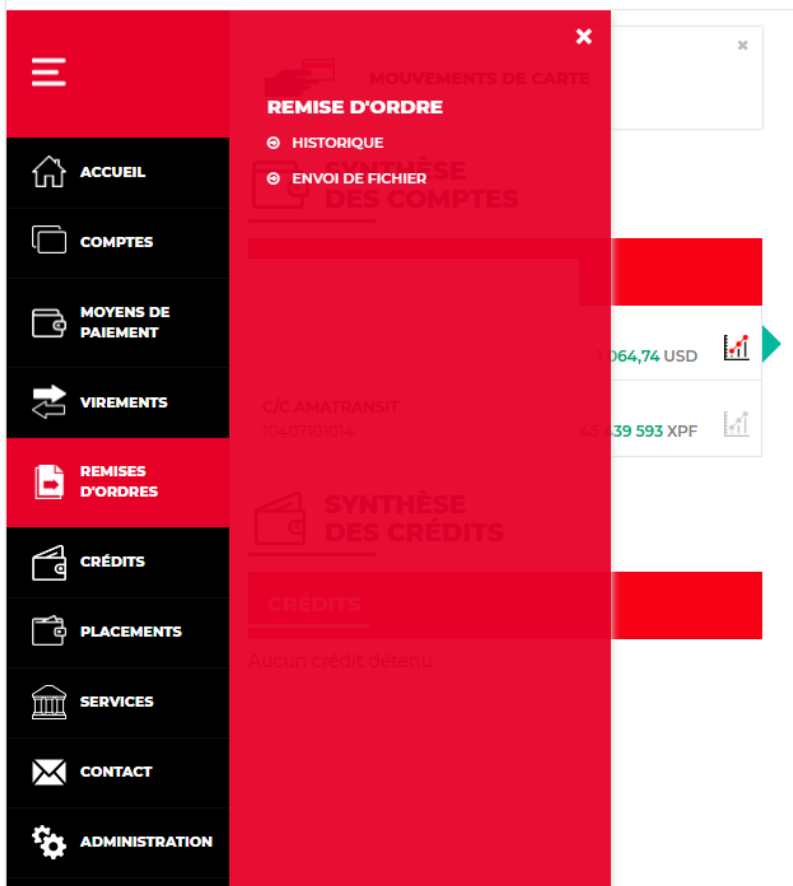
ACCUEIL
COMPTES
MOYENS DE PAIEMENT
VIREMENTS
REMISES D'ORDRES
CRÉDITS
PLACEMENTS
SERVICES
CONTACT
ADMINISTRATION

×
REMISE D'ORDRE
HISTORIQUE
ENVOI DE FICHIER

×
MOUVEMENTS DE CARTE

SYNTHÈSE DES COMPTES

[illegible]064,74 USD

C/C AMATRANSIT
10407101014
45 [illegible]39 593 XPF

SYNTHÈSE DES CRÉDITS

CRÉDITS
Aucun crédit détenu